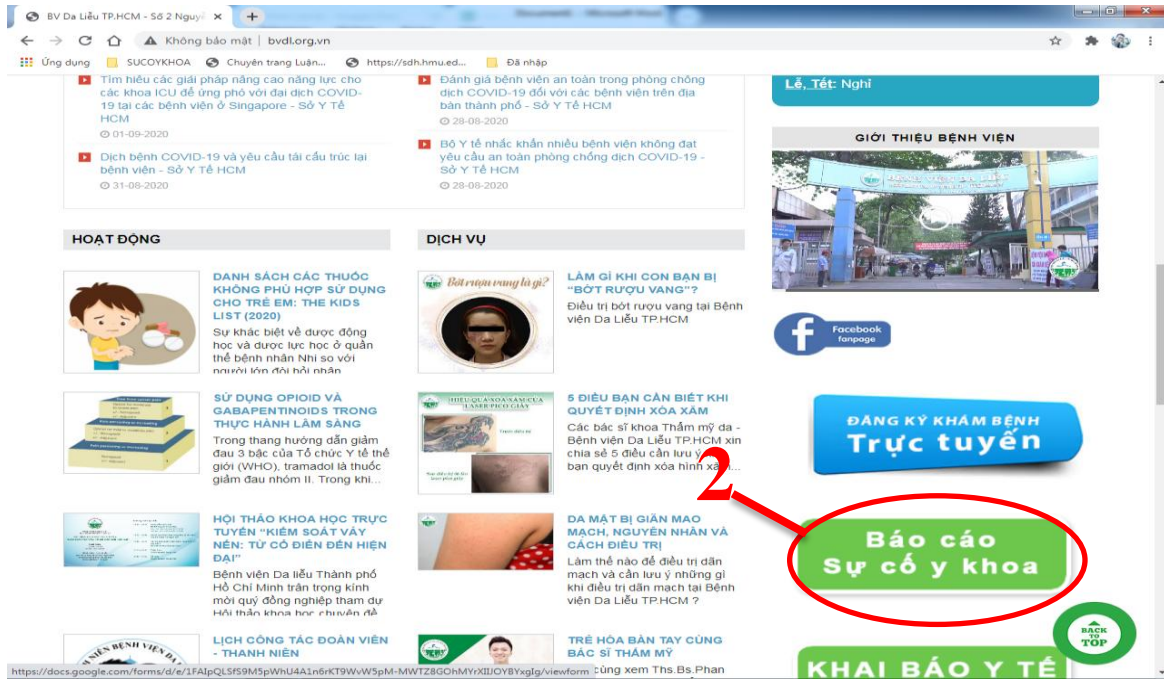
BV Da Liễu TP.HCM - Số 2 Nguyễ

Không bảo mật | bvdl.org.vn

Ứng dụng SUCOYKHOA Chuyên trang Luận... https://sdh.hmu.ed... Đã nhập

Tìm hiểu các giải pháp nâng cao năng lực cho các khoa ICU để ứng phó với đại dịch COVID-19 tại các bệnh viện ở Singapore - Sở Y Tế HCM
01-09-2020

Dịch bệnh COVID-19 và yêu cầu tái cấu trúc lại bệnh viện - Sở Y Tế HCM
31-08-2020

Đánh giá bệnh viện an toàn trong phòng chống dịch COVID-19 đối với các bệnh viện trên địa bàn thành phố - Sở Y Tế HCM
28-08-2020

Bộ Y tế nhắc khẩn nhiều bệnh viện không đạt yêu cầu an toàn phòng chống dịch COVID-19 - Sở Y Tế HCM
28-08-2020

Lễ, Tết: Nghỉ

GIỚI THIỆU BỆNH VIỆN

HOẠT ĐỘNG

DANH SÁCH CÁC THUỐC KHÔNG PHÙ HỢP SỬ DỤNG CHO TRẺ EM: THE KIDS LIST (2020)
Sự khác biệt về dược động học và dược lực học ở quần thể bệnh nhân Nhi so với người lớn đòi hỏi nhân

SỬ DỤNG OPIOID VÀ GABAPENTINOIDS TRONG THỰC HÀNH LÂM SÀNG
Trong thang hướng dẫn giảm đau 3 bậc của Tổ chức Y tế thế giới (WHO), tramadol là thuốc giảm đau nhóm II. Trong khi...

HỘI THẢO KHOA HỌC TRỰC TUYẾN "KIỂM SOÁT VẢY NẾN: TỪ CỔ ĐIỂN ĐẾN HIỆN ĐẠI"
Bệnh viện Da liễu Thành phố Hồ Chí Minh trân trọng kính mời quý đồng nghiệp tham dự Hội thảo khoa học chuyên đề

LỊCH CÔNG TÁC ĐOÀN VIÊN - THANH NIÊN

DỊCH VỤ

Bớt rượu vang là gì?

LÀM GÌ KHI CON BẠN BỊ "BỚT RƯỢU VANG"?
Điều trị bớt rượu vang tại Bệnh viện Da Liễu TP.HCM

HIỆU QUẢ XÓA XĂM CỦA LASER PICO GIÂY

5 ĐIỀU BẠN CẦN BIẾT KHI QUYẾT ĐỊNH XÓA XĂM
Các bác sĩ khoa Thẩm mỹ da - Bệnh viện Da Liễu TP.HCM xin chia sẻ 5 điều cần lưu ý bạn quyết định xóa hình xăm

DA MẶT BỊ GIÃN MAO MẠCH, NGUYÊN NHÂN VÀ CÁCH ĐIỀU TRỊ
Làm thế nào để điều trị dãn mạch và cần lưu ý những gì khi điều trị dãn mạch tại Bệnh viện Da Liễu TP.HCM ?

TRẺ HÓA BÀN TAY CÙNG BÁC SĨ THẨM MỸ
cùng xem Ths.Bs.Phan

Facebook fanpage

ĐĂNG KÝ KHÁM BỆNH
Trực tuyến

2

Báo cáo
Sự cố y khoa

BACK TO TOP

KHAI BÁO Y TẾ

https://docs.google.com/forms/d/e/1FAIpQLSfS9M5pWhU4A1n6rKT9WvW5pM-MWTZ8GOhMYrXIlJOYBYxgIg/viewform